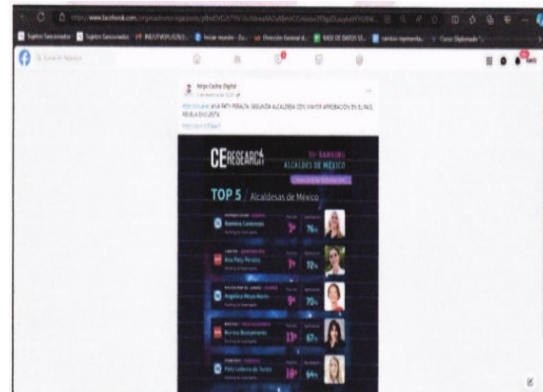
https://www.facebook.com/

Sujetos Sancionados | Sujetos Sancionados | INE | Iniciar sesión | Dirección General | BASE DE DATOS | Curso Diplomado

Buscar en Facebook

Verpi Costa Digital

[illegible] ANA PATY PERALTA, SEGUNDA ALCALDESA CON MAYOR APROBACIÓN EN EL PAÍS, REVELA ENCUESTA.

CE RESEARCH

ALCALDES DE MÉXICO

TOP 5 / Alcaldesas de México

Rommina Contreras | 76%

Ana Paty Peralta | 72%

Angélica Moya Marín | 70%

Norma Bustamante | 67%

Paty Lobeira de Yunes | 64%